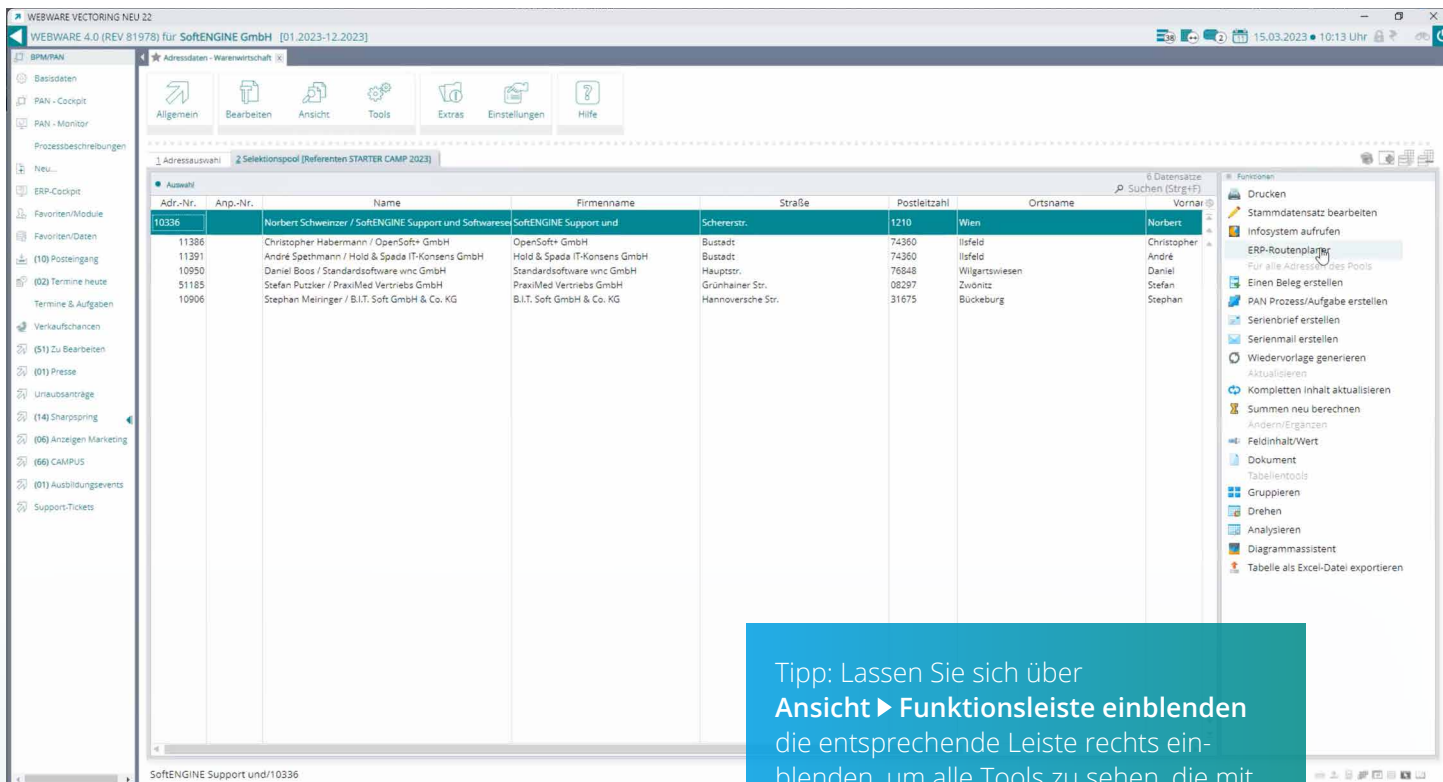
WEBWARE VECTORING NEU 22

WEBWARE 4.0 (REV 81978) für SoftENGINE GmbH [01.2023-12.2023]

15.03.2023 • 10:13 Uhr

BPM/PAN
Basisdaten
PAN - Cockpit
PAN - Monitor
Prozessbeschreibungen
Neu...
ERP-Cockpit
Favoriten/Module
Favoriten/Daten
(10) Posteingang
(02) Termine heute
Termine & Aufgaben
Verkaufschancen
(51) Zu Bearbeiten
(01) Presse
Urlaubsanträge
(14) Sharpspring
(06) Anzeigen Marketing
(66) CAMPUS
(01) Ausbildungsevents
Support-Tickets

Adressdaten - Warenwirtschaft

Allgemein Bearbeiten Ansicht Tools Extras Einstellungen Hilfe

1 Adressauswahl 2 Selektionspool [Referenten STARTER CAMP 2023]

Auswahl

6 Datensätze
Suchen (Strg+F)

| Adr.-Nr. | Anp.-Nr. | Name | Firmenname | Straße | Postleitzahl | Ortsname | Vornai |
|---|---|---|---|---|---|---|---|
| 10336 | | Norbert Schweinzer / SoftENGINE Support und Softwares | SoftENGINE Support und | Schererstr. | 1210 | Wien | Norbert |
| 11386 | | Christopher Habermann / OpenSoft+ GmbH | OpenSoft+ GmbH | Bustadt | 74360 | Ilsfeld | Christopher |
| 11391 | | André Spethmann / Hold & Spada IT-Konsens GmbH | Hold & Spada IT-Konsens GmbH | Bustadt | 74360 | Ilsfeld | André |
| 10950 | | Daniel Boos / Standardsoftware wnc GmbH | Standardsoftware wnc GmbH | Hauptstr. | 76848 | Wilgartswiesen | Daniel |
| 51185 | | Stefan Putzker / PraxiMed Vertriebs GmbH | PraxiMed Vertriebs GmbH | Grünhainer Str. | 08297 | Zwönitz | Stefan |
| 10906 | | Stephan Meiringer / B.I.T. Soft GmbH & Co. KG | B.I.T. Soft GmbH & Co. KG | Hannoversche Str. | 31675 | Bückeburg | Stephan |

Funktionen
Drucken
Stammdatensatz bearbeiten
Infosystem aufrufen
ERP-Routenplaner
Für alle Adressen des Pools
Einen Beleg erstellen
PAN Prozess/Aufgabe erstellen
Serienbrief erstellen
Serienmail erstellen
Wiedervorlage generieren
Aktualisieren
Kompletten Inhalt aktualisieren
Summen neu berechnen
Ändern/Ergänzen
Feldinhalt/Wert
Dokument
Tabellentools
Gruppieren
Drehen
Analysieren
Diagrammassistent
Tabelle als Excel-Datei exportieren

SoftENGINE Support und/10336

Tipp: Lassen Sie sich über **Ansicht ▶ Funktionsleiste einblenden** die entsprechende Leiste rechts einblenden, um alle Tools zu sehen, die mit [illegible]